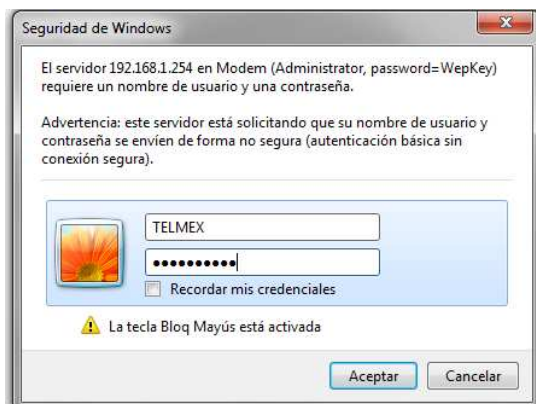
Seguridad de Windows

El servidor 192.168.1.254 en Modem (Administrator, password=WepKey) requiere un nombre de usuario y una contraseña.

Advertencia: este servidor está solicitando que su nombre de usuario y contraseña se envíen de forma no segura (autenticación básica sin conexión segura).

TELMEX

••••••••••

Recordar mis credenciales

La tecla Bloq Mayús está activada

Aceptar Cancelar